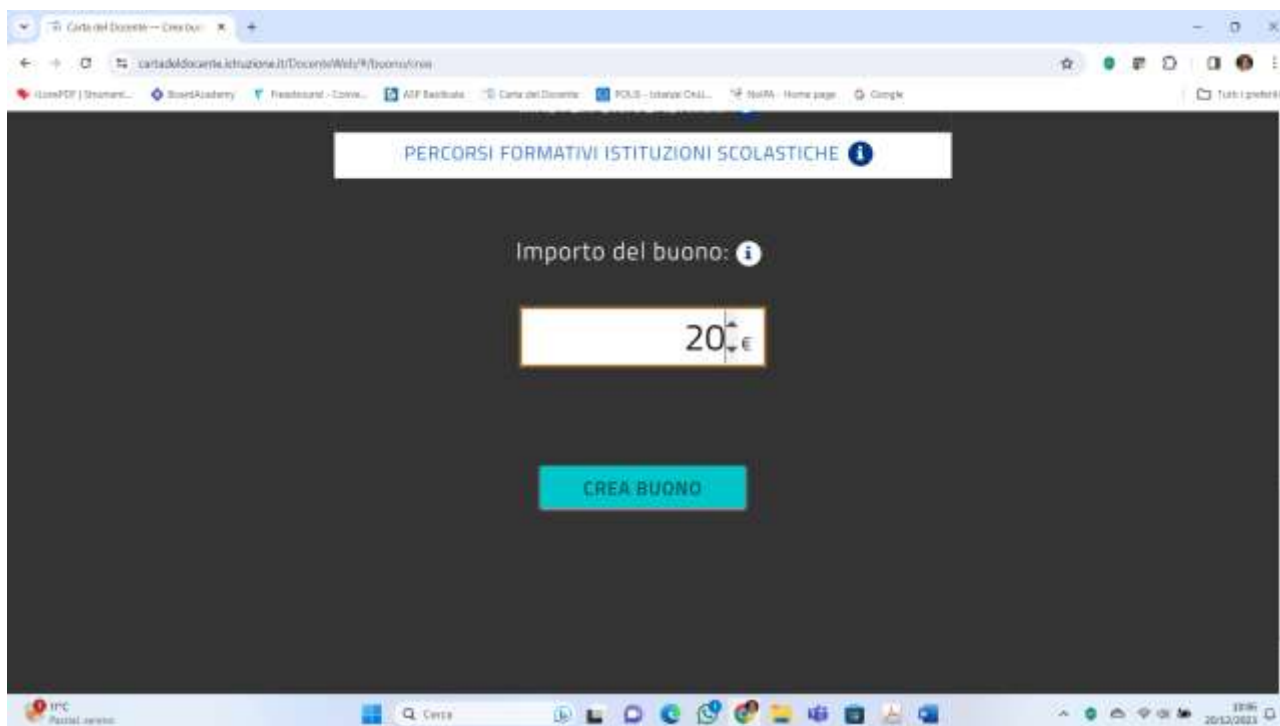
Carta del Docente — Crea buo

cartadeldocente.istruzione.it/DocenteWeb/#/buono/crea

iLovePDF | Strument... BoardAcademy Freesound - Conne... ASP Basilicata Carta del Docente POLIS - Istanze Onli... NoiPA - Home page Google

Tutti i preferiti

PERCORSI FORMATIVI ISTITUZIONI SCOLASTICHE

Importo del buono:

20 €

CREA BUONO

11°C
Parzial. sereno

Cerca

20/12/2023